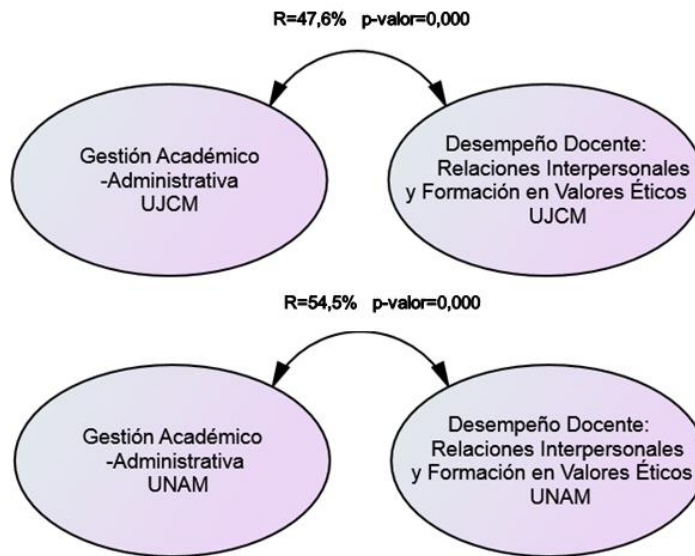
R=47,6% p-valor=0,000

Gestión Académico -Administrativa UJCM

Desempeño Docente: Relaciones Interpersonales y Formación en Valores Éticos UJCM

R=54,5% p-valor=0,000

Gestión Académico -Administrativa UNAM

Desempeño Docente: Relaciones Interpersonales y Formación en Valores Éticos UNAM